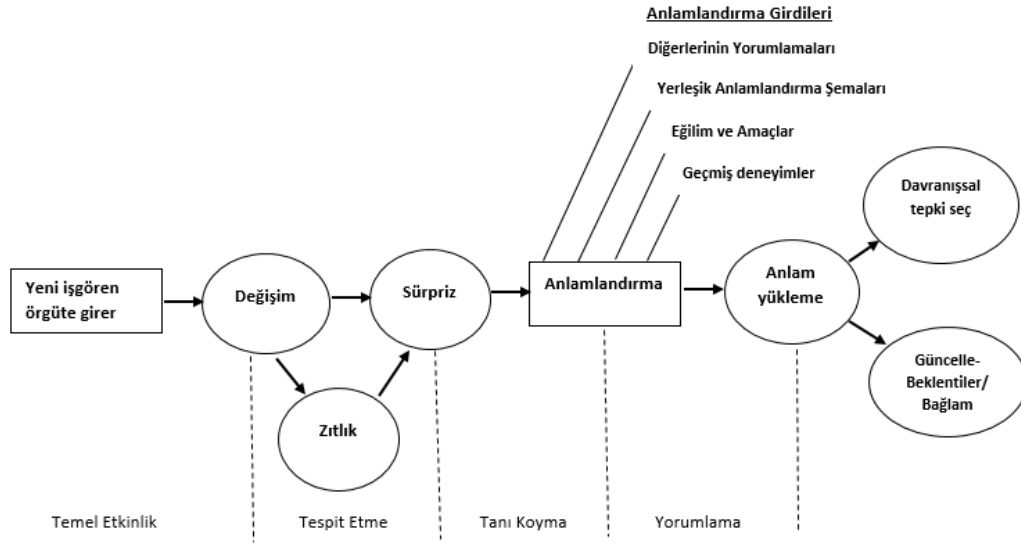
Anlamlandırma Girdileri

Diğerlerinin Yorumlamaları

Yerleşik Anlamlandırma Şemaları

Eğilim ve Amaçlar

Geçmiş deneyimler

Yeni işgören örgüte girer

Değişim

Zıtlık

Sürpriz

Anlamlandırma

Anlam yükleme

Davranışsal tepki seç

Güncelle-Beklentiler/ Bağlam

Temel Etkinlik

Tespit Etme

Tanı Koyma

Yorumlama